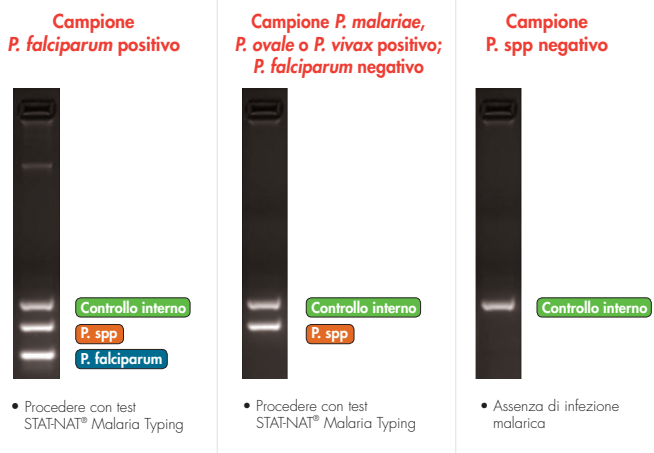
Campione
P. falciparum positivo

Controllo interno
P. spp
P. falciparum

• Procedere con test STAT-NAT® Malaria Typing

Campione P. malariae, P. ovale o P. vivax positivo; P. falciparum negativo

Controllo interno
P. spp

• Procedere con test STAT-NAT® Malaria Typing

Campione
P. spp negativo

Controllo interno

• Assenza di infezione malarica